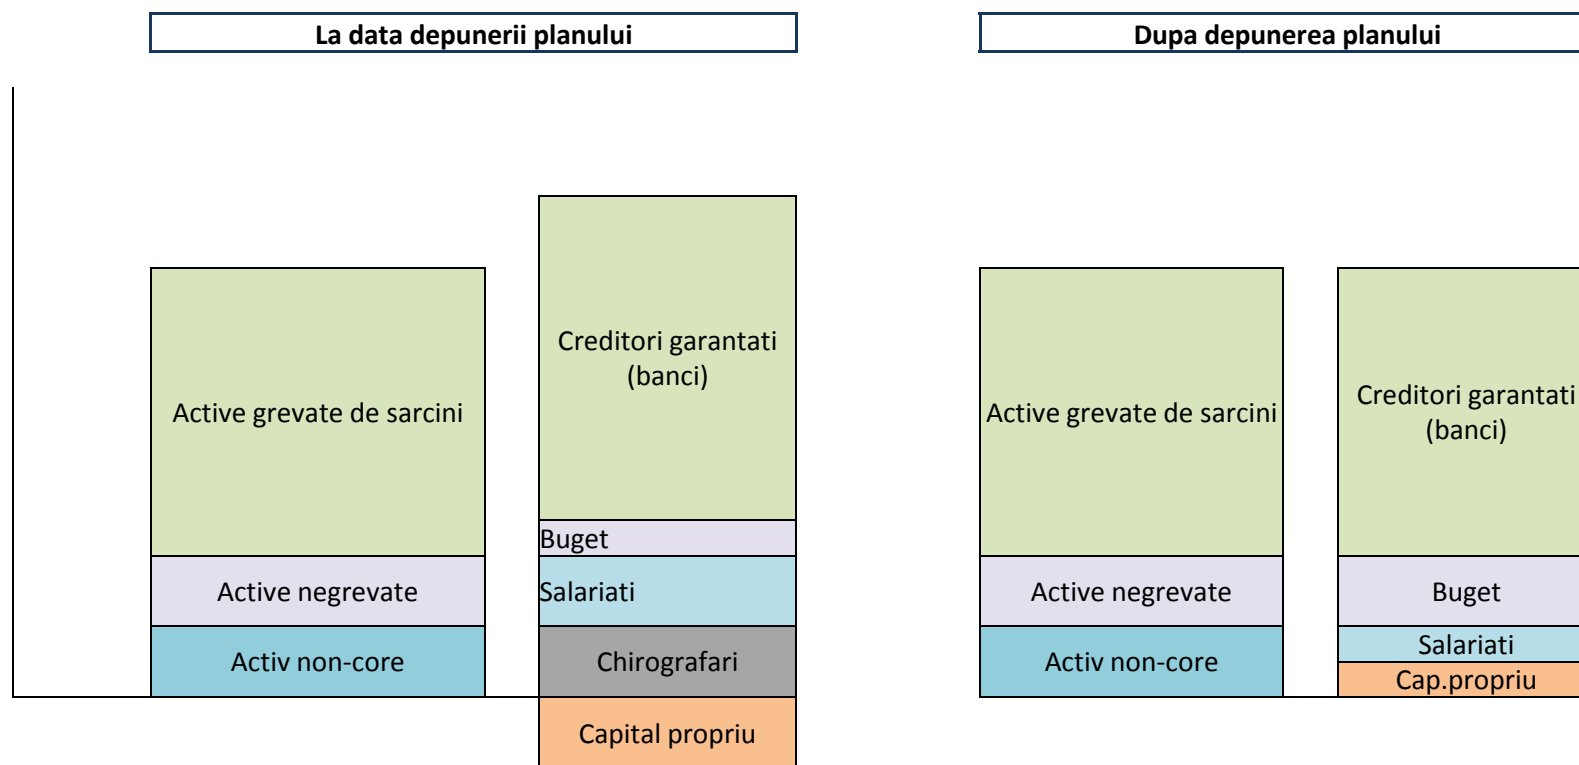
La data depunerii planului

Dupa depunerea planului

Active grevate de sarcini

Creditori garantati (banci)

Buget

Active negrevate

Salariati

Activ non-core

Chirografari

Capital propriu

Active grevate de sarcini

Creditori garantati (banci)

Active negrevate

Buget

Activ non-core

Salariati

Cap.propriu